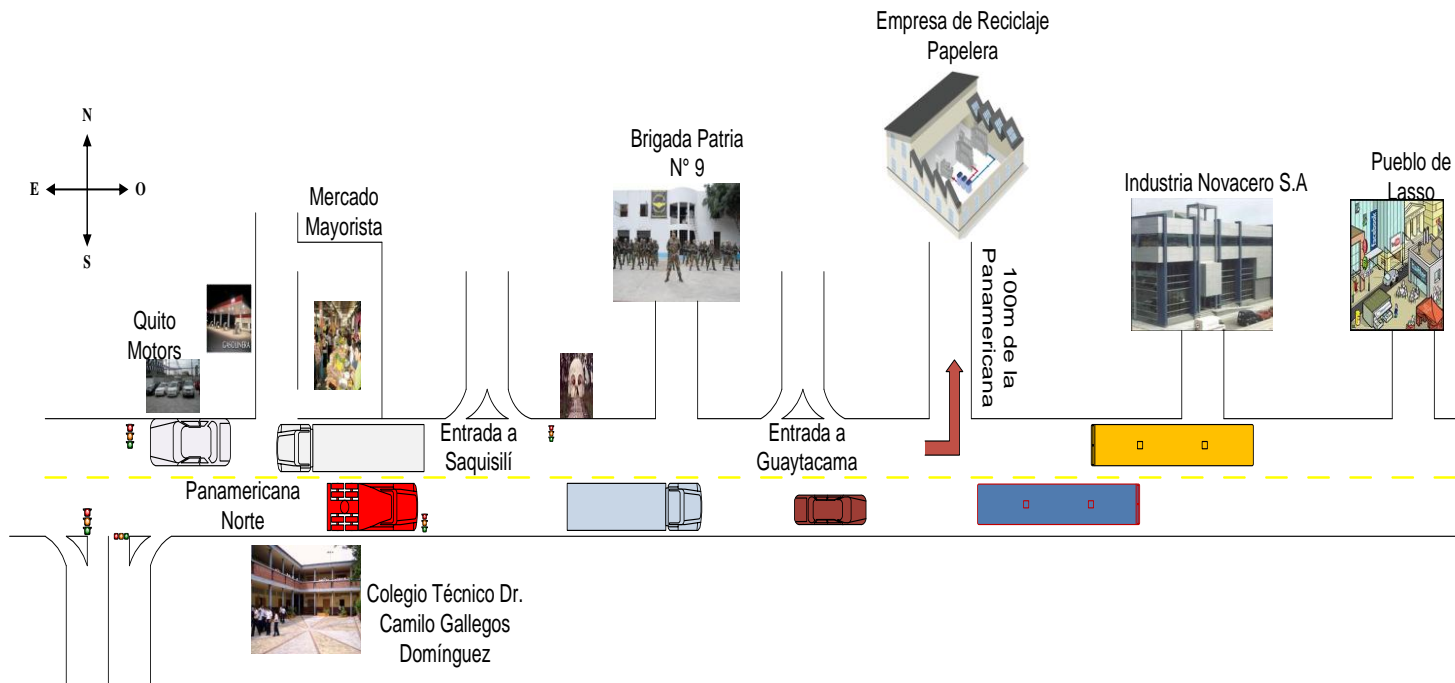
Empresa de Reciclaje Papelera

N

E O

S

Mercado Mayorista

Brigada Patria N° 9

Industria Novacero S.A

Pueblo de Lasso

Quito Motors

100m de la Panamericana

Entrada a Saquisilí

Entrada a Guaytacama

Panamericana Norte

Colegio Técnico Dr. Camilo Gallegos Domínguez